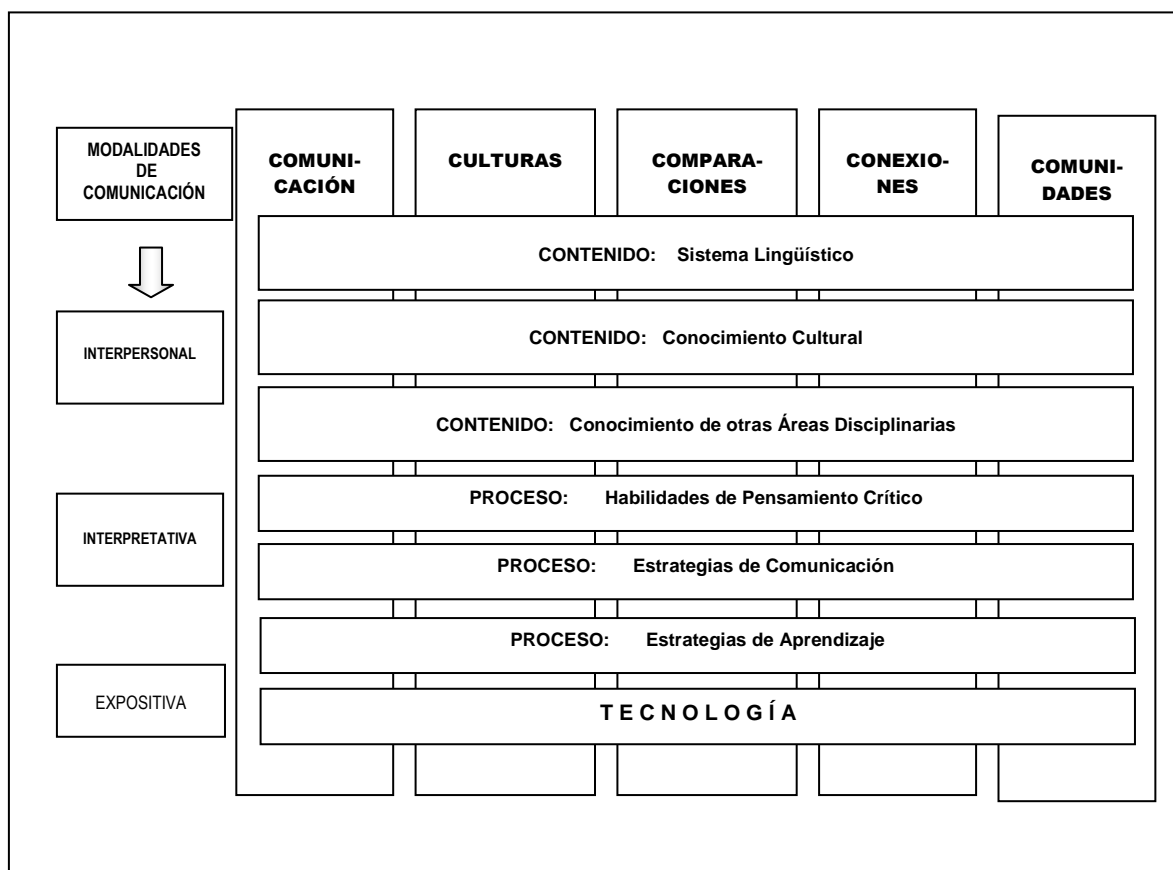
MODALIDADES DE COMUNICACIÓN

INTERPERSONAL

INTERPRETATIVA

EXPOSITIVA

COMUNICACIÓN

CULTURAS

COMPARACIONES

CONEXIONES

COMUNIDADES

CONTENIDO: Sistema Lingüístico

CONTENIDO: Conocimiento Cultural

CONTENIDO: Conocimiento de otras Áreas Disciplinarias

PROCESO: Habilidades de Pensamiento Crítico

PROCESO: Estrategias de Comunicación

PROCESO: Estrategias de Aprendizaje

T E C N O L O G Í A